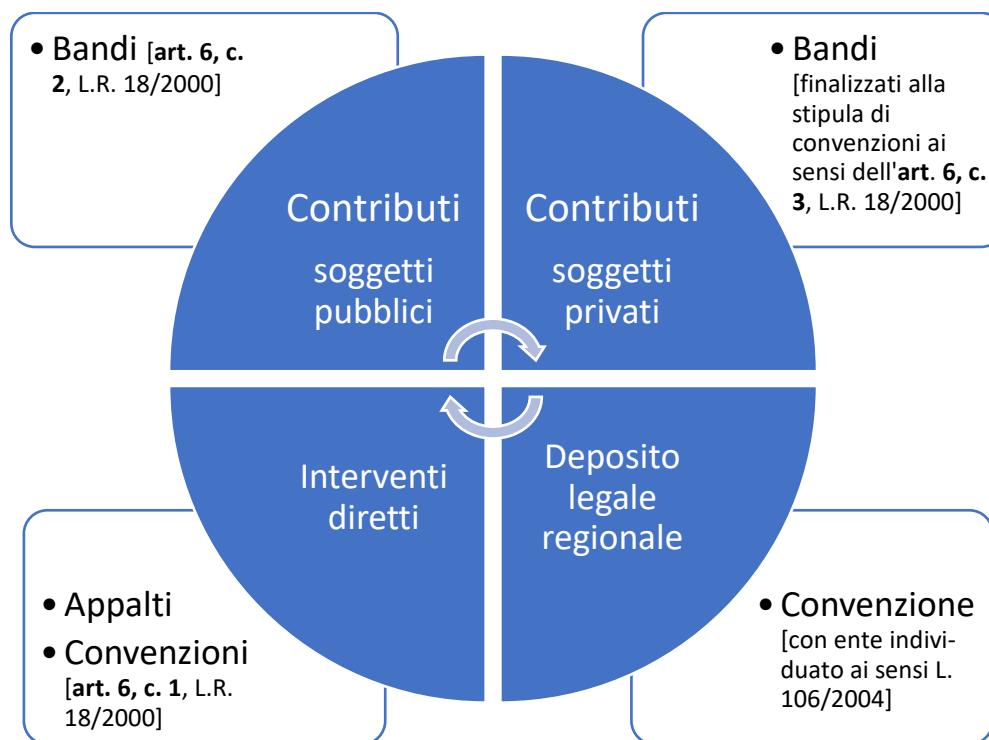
• Bandi [art. 6, c. 2, L.R. 18/2000]

• Bandi [finalizzati alla stipula di convenzioni ai sensi dell'art. 6, c. 3, L.R. 18/2000]

Contributi

soggetti pubblici

Contributi

soggetti privati

Interventi diretti

Deposito legale regionale

• Appalti
• Convenzioni [art. 6, c. 1, L.R. 18/2000]

• Convenzione [con ente individuato ai sensi L. 106/2004]